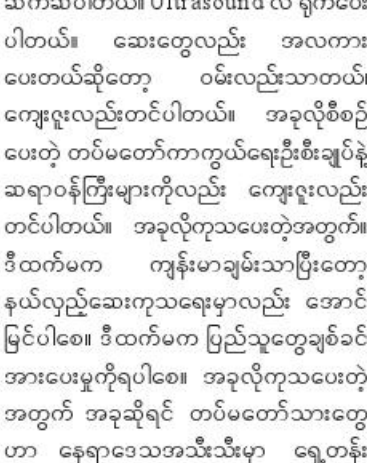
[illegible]ပါတယ်။ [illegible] ရှိကြပေး ပါတယ်။ ဆေးတွေလည်း အလကား ပေးတယ်ဆိုတော့ ဝမ်းလည်းသာတယ်၊ ကျေးဇူးလည်းတင်ပါတယ်။ အခုလိုစီစဉ် ပေးတဲ့ တပ်မတော်ကာကွယ်ရေးဦးစီးချုပ်နဲ့ ဆရာဝန်ကြီးများကိုလည်း ကျေးဇူးလည်း တင်ပါတယ်။ အခုလိုကုသပေးတဲ့အတွက်။ ဒီထက်မက ကျန်းမာချမ်းသာပြီးတော့ နယ်လှည့်ဆေးကုသရေးမှာလည်း အောင် မြင်ပါစေ။ ဒီထက်မက ပြည်သူတွေချစ်ခင် အားပေးမှုကိုရပါစေ။ အခုလိုကုသပေးတဲ့ အတွက် အခုဆိုရင် တပ်မတော်သားတွေ ဟာ နေရာဒေသအသီးသီးမှာ ရှေ့တန်း